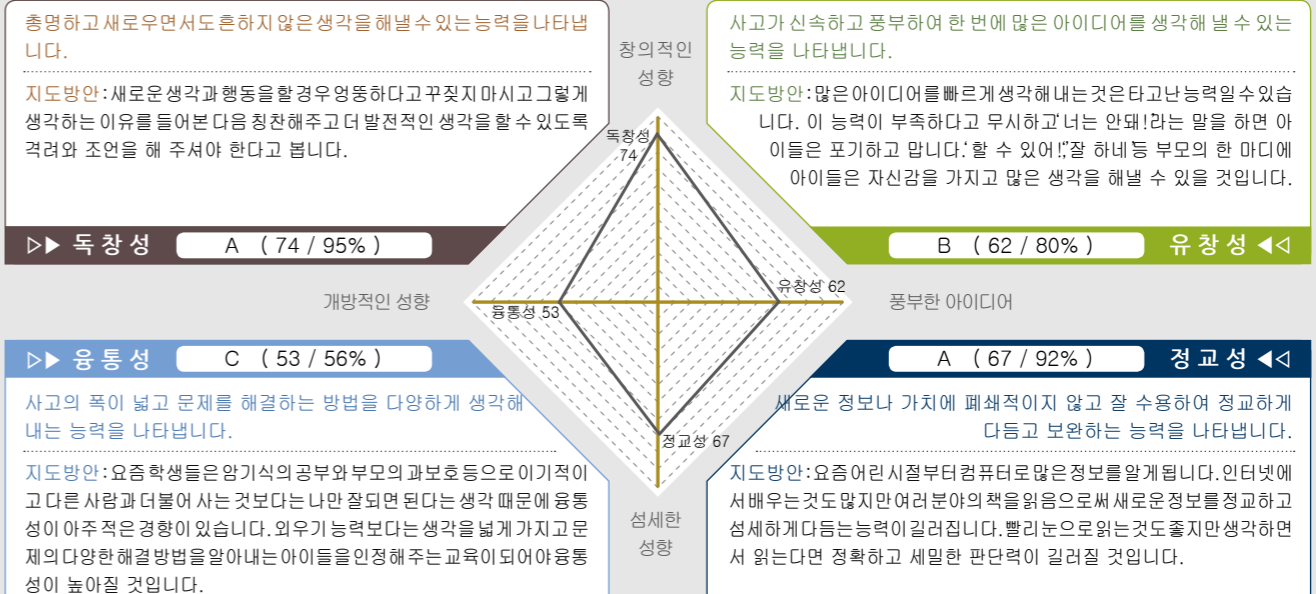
총명하고 새로우면서도 흔하지 않은 생각을 해낼 수 있는 능력을 나타냅니다.

지도방안 : 새로운 생각과 행동을 할 경우 엉뚱하다고 꾸짖지 마시고 그렇게 생각하는 이유를 들어본 다음 칭찬해주고 더 발전적인 생각을 할 수 있도록 격려와 조언을 해 주셔야 한다고 봅니다.

▷▶ 독창성 A ( 74 / 95% )

창의적인 성향

사고가 신속하고 풍부하여 한 번에 많은 아이디어를 생각해 낼 수 있는 능력을 나타냅니다.

지도방안 : 많은 아이디어를 빠르게 생각해 내는 것은 타고난 능력일 수 있습니다. 이 능력이 부족하다고 무시하고 '너는 안돼!'라는 말을 하면 아이들은 포기하고 맙니다. '할 수 있어!'잘 하네'등 부모의 한 마디에 아이들은 자신감을 가지고 많은 생각을 해낼 수 있을 것입니다.

B ( 62 / 80% ) 유창성 ◀◁

독창성 74

유창성 62

융통성 53

정교성 67

개방적인 성향

풍부한 아이디어

▷▶ 융통성 C ( 53 / 56% )

사고의 폭이 넓고 문제를 해결하는 방법을 다양하게 생각해 내는 능력을 나타냅니다.

지도방안 : 요즘 학생들은 암기식의 공부와 부모의 과보호 등으로 이기적이고 다른 사람과 더불어 사는 것보다는 나만 잘되면 된다는 생각 때문에 융통성이 아주 적은 경향이 있습니다. 외우기 능력보다는 생각을 넓게 가지고 문제의 다양한 해결 방법을 알아내는 아이들을 인정해 주는 교육이 되어야 융통성이 높아질 것입니다.

섬세한 성향

A ( 67 / 92% ) 정교성 ◀◁

새로운 정보나 가치에 폐쇄적이지 않고 잘 수용하여 정교하게 다듬고 보완하는 능력을 나타냅니다.

지도방안 : 요즘 어린 시절부터 컴퓨터로 많은 정보를 알게 됩니다. 인터넷에서 배우는 것도 많지만 여러 분야의 책을 읽음으로써 새로운 정보를 정교하고 섬세하게 다듬는 능력이 길러집니다. 빨리 눈으로 읽는 것도 좋지만 생각하면서 읽는다면 정확하고 세밀한 판단력이 길러질 것입니다.